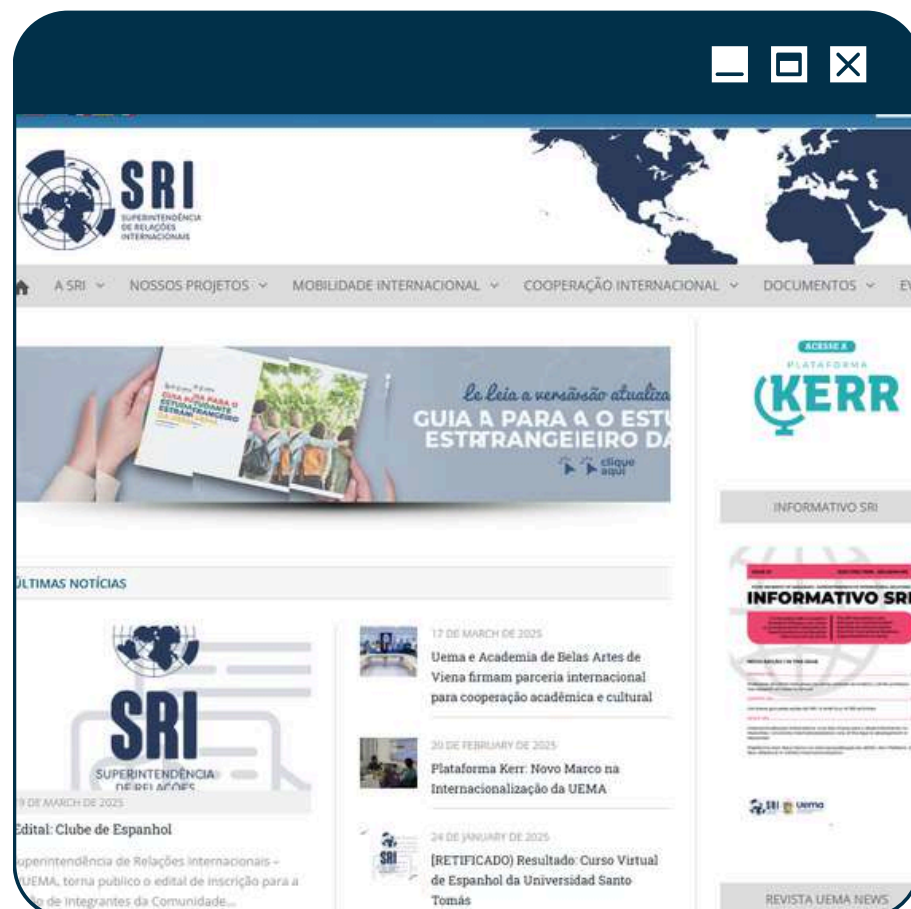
SRI
SUPERINTENDÊNCIA DE RELAÇÕES INTERNACIONAIS

A SRI NOSSOS PROJETOS MOBILIDADE INTERNACIONAL COOPERAÇÃO INTERNACIONAL DOCUMENTOS E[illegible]

GUIA PARA O ESTUDANTE ESTRANGEIRO

Leia a versão atualiza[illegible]
GUIA A PARA A O ESTU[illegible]
ESTRTRANGEIRO DA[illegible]
clique aqui

ACESSE A
PLATAFORMA
KERR

INFORMATIVO SRI

INFORMATIVO SRI

SRI uema

ÚLTIMAS NOTÍCIAS

SRI
SUPERINTENDÊNCIA DE RELAÇÕES

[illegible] DE MARCH DE 2025
Edital: Clube de Espanhol
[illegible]uperintendência de Relações Internacionais – UEMA, torna público o edital de inscrição para a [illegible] de integrantes da Comunidade...

17 DE MARCH DE 2025
Uema e Academia de Belas Artes de Viena firmam parceria internacional para cooperação acadêmica e cultural

20 DE FEBRUARY DE 2025
Plataforma Kerr: Novo Marco na Internacionalização da UEMA

24 DE JANUARY DE 2025
[RETIFICADO) Resultado: Curso Virtual de Espanhol da Universidad Santo Tomás

REVISTA UEMA NEWS